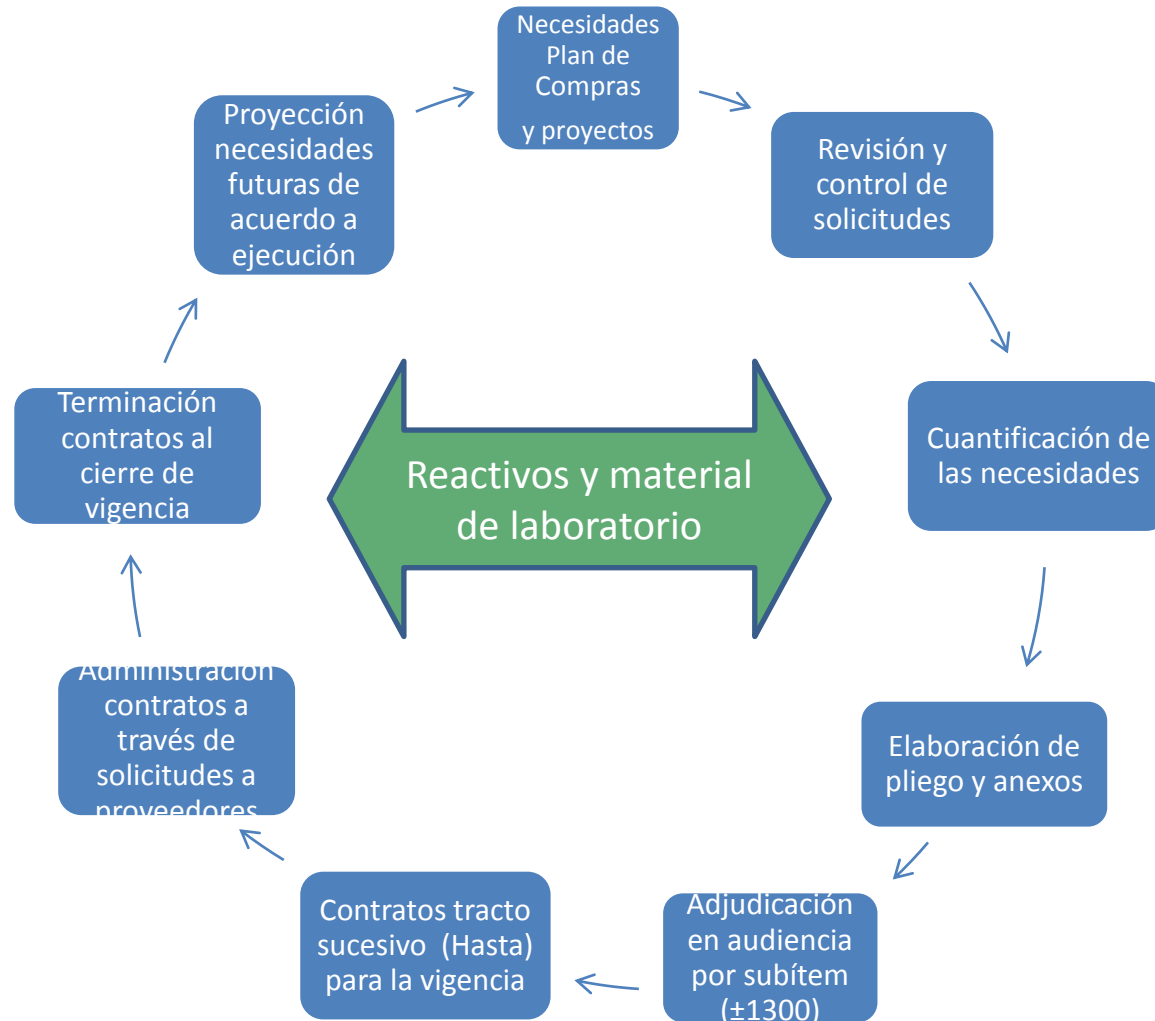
Necesidades Plan de Compras y proyectos

Revisión y control de solicitudes

Cuantificación de las necesidades

Elaboración de pliego y anexos

Adjudicación en audiencia por subítem (±1300)

Contratos tracto sucesivo (Hasta) para la vigencia

Administración contratos a través de solicitudes a proveedores

Terminación contratos al cierre de vigencia

Proyección necesidades futuras de acuerdo a ejecución

Reactivos y material de laboratorio